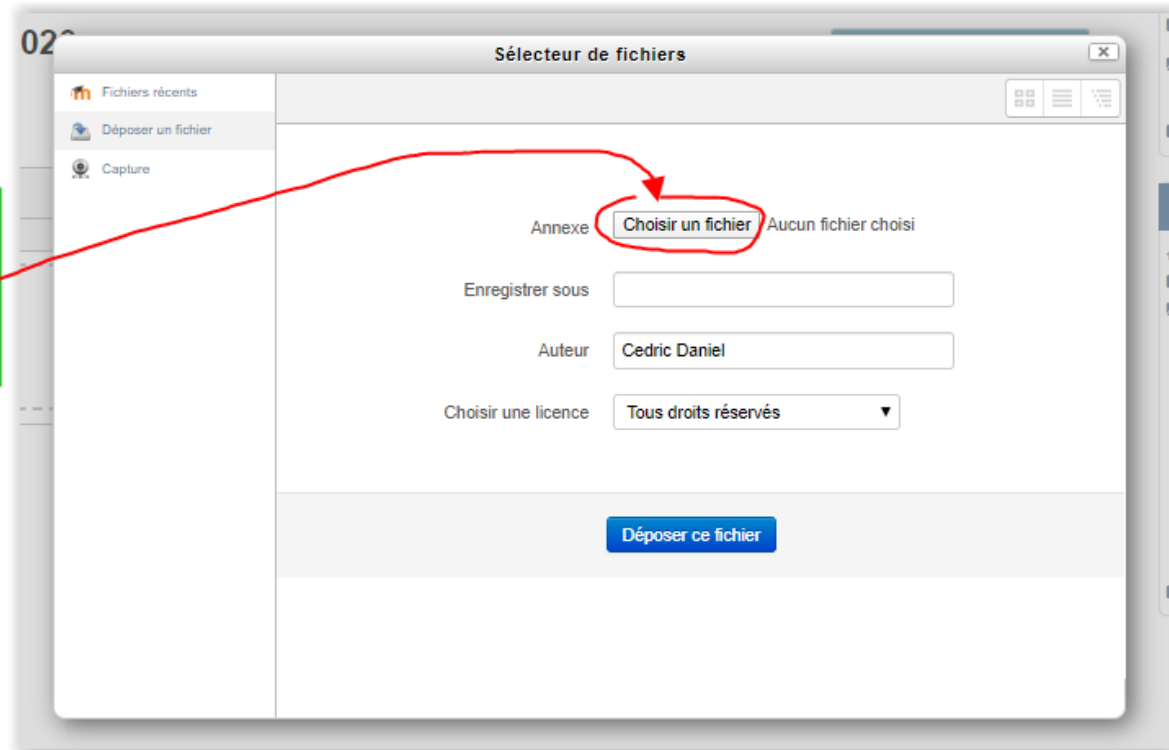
02

Sélecteur de fichiers

Fichiers récents

Déposer un fichier

Capture

Annexe Choisir un fichier Aucun fichier choisi

Enregistrer sous

Auteur Cedric Daniel

Choisir une licence Tous droits réservés

Déposer ce fichier